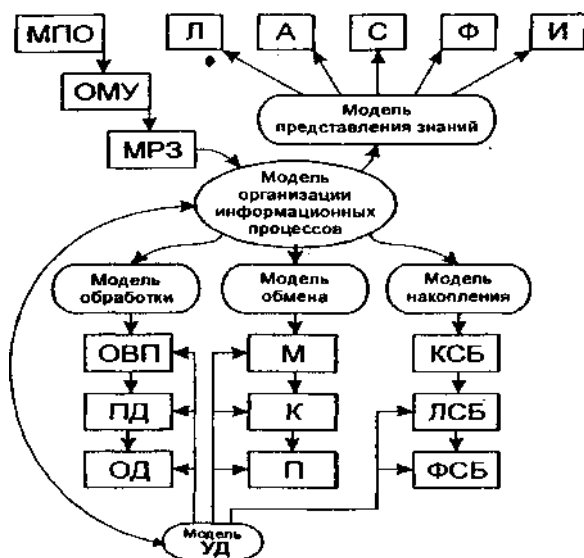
МПО

ОМУ

МРЗ

Л

А

С

Ф

И

Модель представления знаний

Модель организации информационных процессов

Модель обработки

Модель обмена

Модель накопления

ОВП

ЛД

ОД

М

К

П

КСБ

ЛСБ

ФСБ

Модель УД